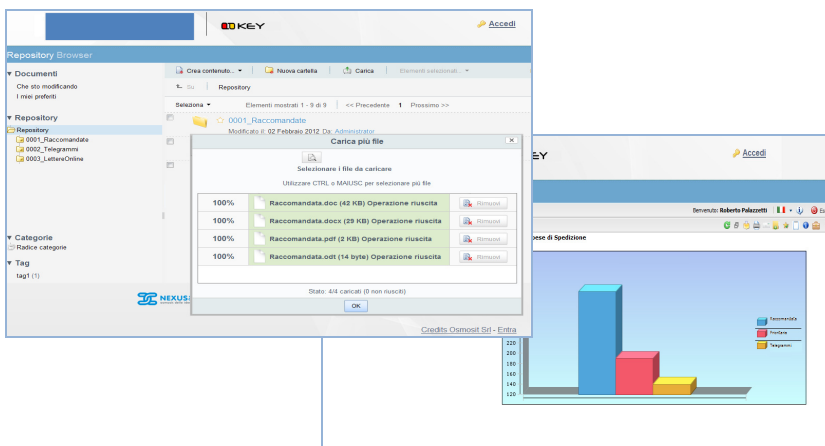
KEY

Accedi

Repository Browser

▼ Documenti
Che sto modificando
I miei preferiti

▼ Repository
Repository
0001_Raccomandate
0002_Telegrammi
0003_LettereOnline

▼ Categorie
Radice categorie

▼ Tag
tag1 (1)

Crea contenuto... ▾ | Nuova cartella | Carica | Elementi selezionati... ▾

Su | Repository

Seleziona ▾ | Elementi mostrati 1 - 9 di 9 | << Precedente 1 Prossimo >>

0001_Raccomandate
Modificato il: 02 Febbraio 2012 Da: Administrator

Carica più file

Selezionare i file da caricare

Utilizzare CTRL o MAIUSC per selezionare più file

| | | |
|---|---|---|
| 100% | Raccomandata.doc (42 KB) Operazione riuscita | Rimuovi |
| 100% | Raccomandata.docx (29 KB) Operazione riuscita | Rimuovi |
| 100% | Raccomandata.pdf (2 KB) Operazione riuscita | Rimuovi |
| 100% | Raccomandata.odt (14 byte) Operazione riuscita | Rimuovi |

Stato: 4/4 caricati (0 non riusciti)

OK

NEXUS

Credits Osmosit Srl - Entra

KEY

Accedi

Benvenuto: Roberta Palazzetti

pese di Spedizione

220
200
180
160
140
120

Raccomandata
Prioritaria
Telegrammi